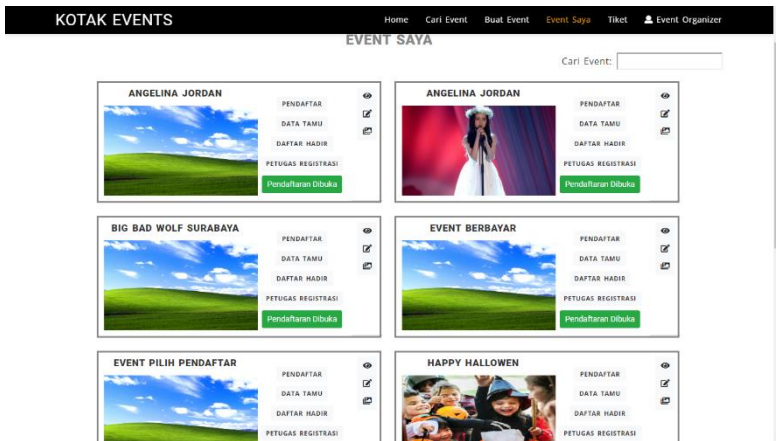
KOTAK EVENTS

Home Cari Event Buat Event Event Saya Tiket Event Organizer

EVENT SAYA

Cari Event:

ANGELINA JORDAN
PENDAFTAR
DATA TAMU
DAFTAR HADIR
PETUGAS REGISTRASI
Pendaftaran Dibuka

ANGELINA JORDAN
PENDAFTAR
DATA TAMU
DAFTAR HADIR
PETUGAS REGISTRASI
Pendaftaran Dibuka

BIG BAD WOLF SURABAYA
PENDAFTAR
DATA TAMU
DAFTAR HADIR
PETUGAS REGISTRASI
Pendaftaran Dibuka

EVENT BERBAYAR
PENDAFTAR
DATA TAMU
DAFTAR HADIR
PETUGAS REGISTRASI
Pendaftaran Dibuka

EVENT PILIH PENDAFTAR
PENDAFTAR
DATA TAMU
DAFTAR HADIR
PETUGAS REGISTRASI

HAPPY HALLOWEN
PENDAFTAR
DATA TAMU
DAFTAR HADIR
PETUGAS REGISTRASI